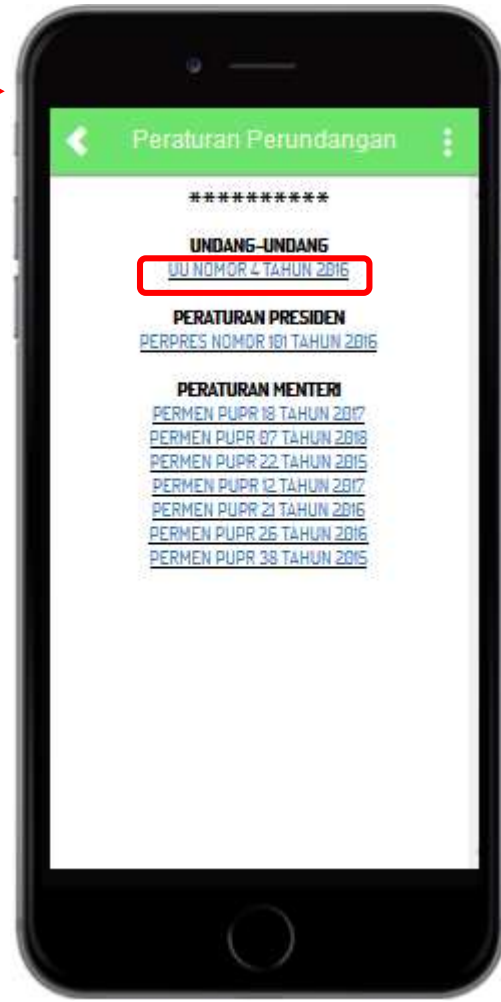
Peraturan Perundangan

**********

UNDANG-UNDANG
UU NOMOR 4 TAHUN 2016

PERATURAN PRESIDEN
PERPRES NOMOR 101 TAHUN 2016

PERATURAN MENTERI
PERMEN PUPR 18 TAHUN 2017
PERMEN PUPR 07 TAHUN 2018
PERMEN PUPR 22 TAHUN 2015
PERMEN PUPR 12 TAHUN 2017
PERMEN PUPR 21 TAHUN 2016
PERMEN PUPR 26 TAHUN 2016
PERMEN PUPR 38 TAHUN 2015